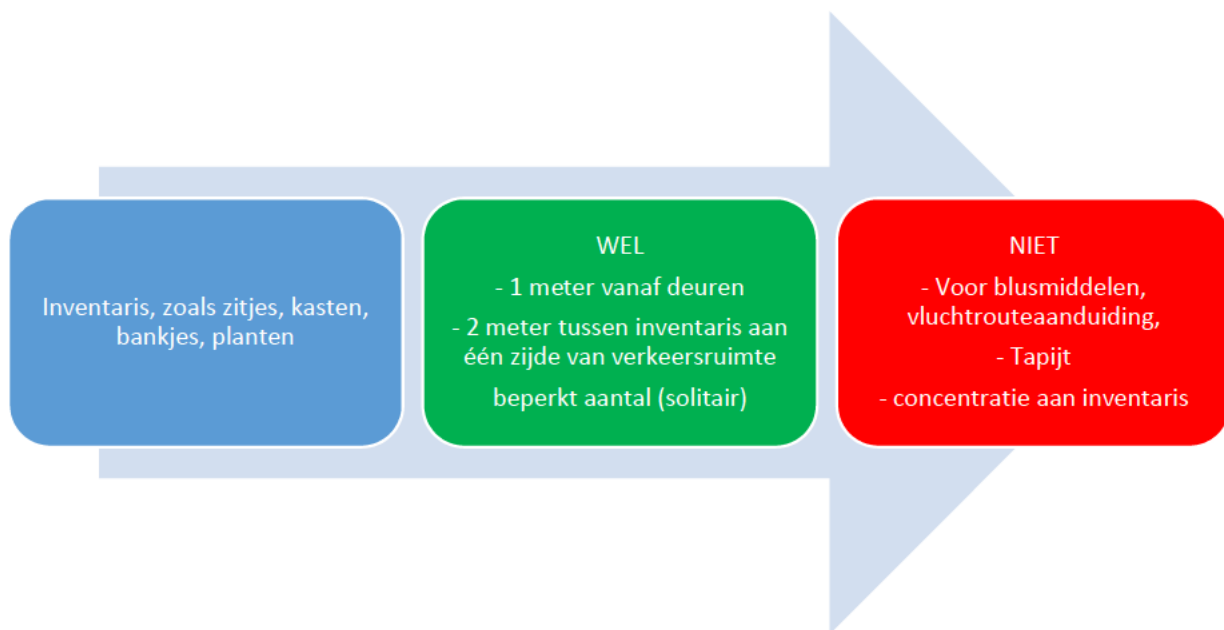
Inventaris, zoals zitjes, kasten, bankjes, planten

WEL

- 1 meter vanaf deuren

- 2 meter tussen inventaris aan één zijde van verkeersruimte

beperkt aantal (solitair)

NIET

- Voor blusmiddelen, vluchtrouteaanduiding,

- Tapijt

- concentratie aan inventaris